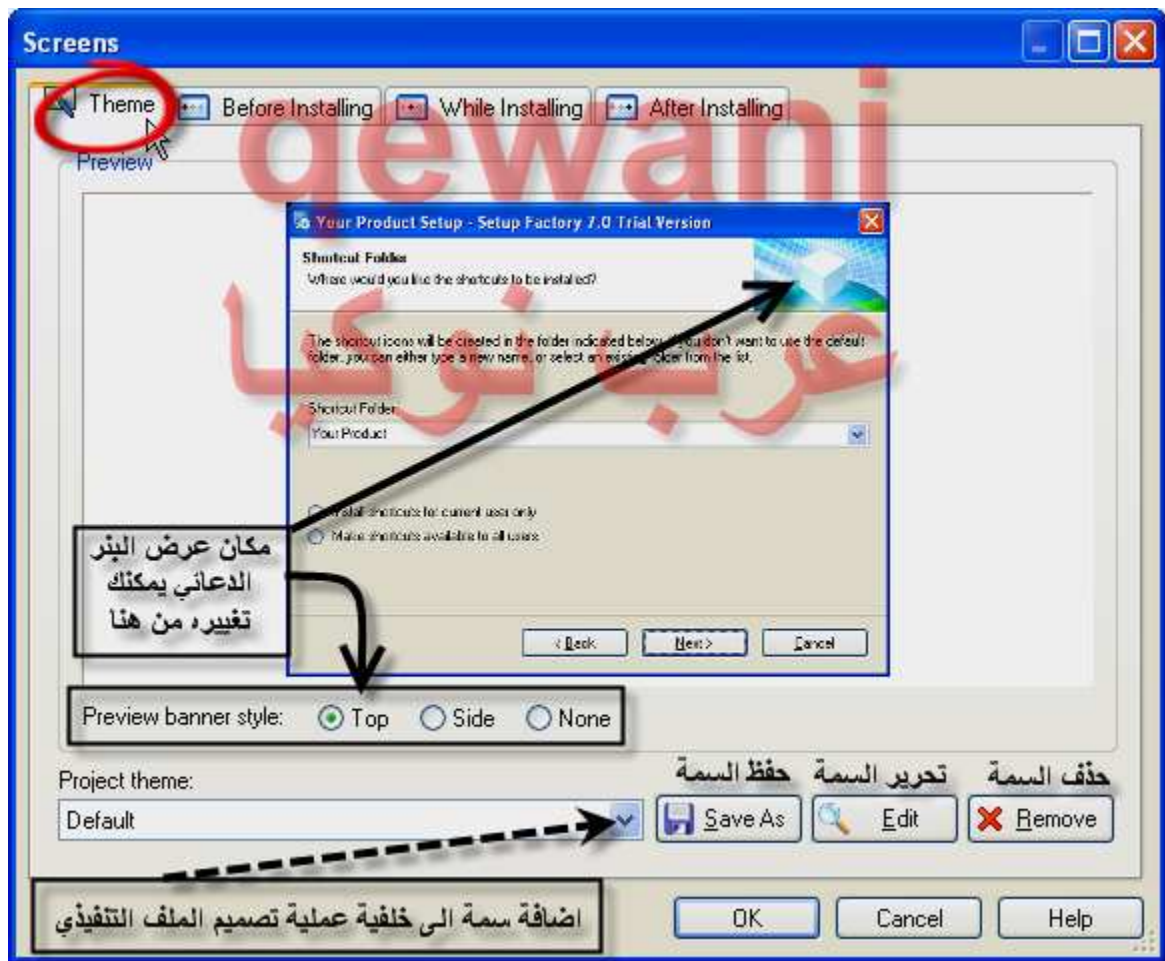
Screens

Theme | Before Installing | While Installing | After Installing

gewani

Preview

Your Product Setup - Setup Factory 7.0 Trial Version

Shortcut Folder
Where would you like the shortcuts to be installed?

عرب نوكيا

The shortcut icons will be created in the folder indicated below. If you don't want to use the default folder, you can either type a new name, or select an existing folder from the list.

Shortcut Folder:
Your Product

Install shortcuts for current user only
Make shortcuts available to all users

مكان عرض البنر الدعائي يمكنك تغييره من هنا

< Back | Next > | Cancel

Preview banner style: Top Side None

Project theme:
Default

حفظ السمة تحرير السمة حذف السمة

Save As | Edit | Remove

اضافة سمة الى خلفية عملية تصميم الملف التنفيذي

OK | Cancel | Help